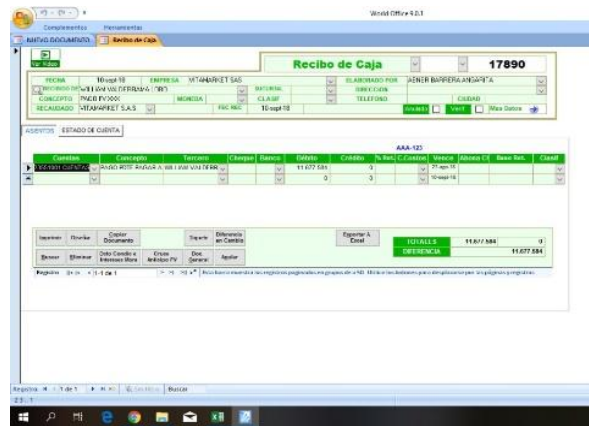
World Office 9.0.1

Complementos Herramientas

NUEVO DOCUMENTO | Recibo de Caja

Ver Video

Recibo de Caja 17890

| FECHA | 10-sept-18 | EMPRESA | VITAMARKET SAS | ELABORADO POR | JAINER BARRERA ANDARICA |
|---|---|---|---|---|---|
| RECIBIDO DE | WILLIAM VALDERRAMA ORO | SUCURSAL | | DIRECCION | |
| CONCEPTO | PAGO FV XXX | MONEDA | CLASE | TELEFONO | CIUDAD |
| RECAUDADO | VITAMARKET S.A.S | FEC REC | 10-sept-18 | Anulado | Verif. | Mas Datos |

ASIENTOS | ESTADO DE CUENTA

AAA-123

| Cuentas | Concepto | Tercero | Cheque | Banco | Débito | Crédito | % Ret. | C.Costos | Vence | Abono Cl | Base Ret. | Clasif |
|---|---|---|---|---|---|---|---|---|---|---|---|---|
| 130505 CLIENTES | PAGO RTE ANDAR A | WILLIAM VALDERRA | | | 11.677.584 | 0 | | | 21-ago-18 | | | |
| | | | | | 0 | 0 | | | 10-sept-18 | | | |

Imprimir | Revisar | Copiar Documento | Soporte | Diferencia en Cambio | Exportar A Excel
Borrar | Eliminar | Dato Cambio e Intereses Mora | Cruce Anticipo FV | Doc. General | Ayudar

TOTALES 11.677.584 0
DIFERENCIA 11.677.584

Registro: 1 de 1 | Este botón muestra los registros paginados en grupos de a 50. Utilice los botones para desplazarse por las páginas y registros.

Registro: 1 de 1 | Sin filtro | Buscar